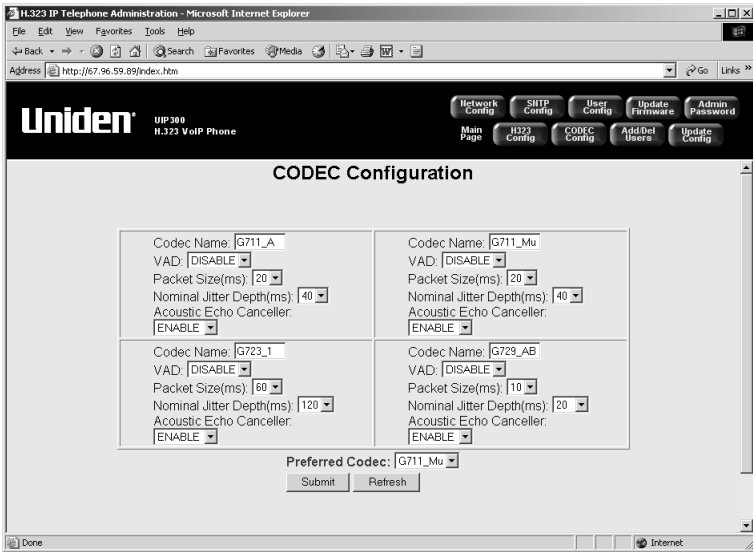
H.323 IP Telephone Administration - Microsoft Internet Explorer

File Edit View Favorites Tools Help

Back Search Favorites Media

Address http://67.96.59.89/index.htm Go Links »

Uniden UIP300 H.323 VoIP Phone

Network Config | SNTP Config | User Config | Update Firmware | Admin Password

Main Page | H323 Config | CODEC Config | Add/Del Users | Update Config

CODEC Configuration

| Codec Name: G711_A<br>VAD: DISABLE<br>Packet Size(ms): 20<br>Nominal Jitter Depth(ms): 40<br>Acoustic Echo Canceller:<br>ENABLE | Codec Name: G711_Mu<br>VAD: DISABLE<br>Packet Size(ms): 20<br>Nominal Jitter Depth(ms): 40<br>Acoustic Echo Canceller:<br>ENABLE |
|---|---|
| Codec Name: G723_1<br>VAD: DISABLE<br>Packet Size(ms): 60<br>Nominal Jitter Depth(ms): 120<br>Acoustic Echo Canceller:<br>ENABLE | Codec Name: G729_AB<br>VAD: DISABLE<br>Packet Size(ms): 10<br>Nominal Jitter Depth(ms): 20<br>Acoustic Echo Canceller:<br>ENABLE |

Preferred Codec: G711_Mu

Submit Refresh

Done Internet